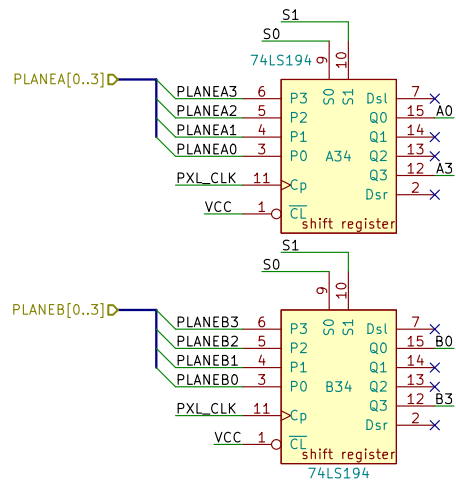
S1
S0
74LS194
9
10
PLANEA[0..3]
PLANEA3
6
PLANEA2
5
PLANEA1
4
PLANEA0
3
P3
P2
P1
P0
S0
S1
Dsl
Q0
Q1
Q2
Q3
Dsr
7
15
14
13
12
2
A0
A3
A34
PXL_CLK
11
Cp
VCC
1
$\overline{CL}$
shift register

S1
S0
9
10
PLANEB[0..3]
PLANEB3
6
PLANEB2
5
PLANEB1
4
PLANEB0
3
P3
P2
P1
P0
S0
S1
Dsl
Q0
Q1
Q2
Q3
Dsr
7
15
14
13
12
2
B0
B3
B34
PXL_CLK
11
Cp
VCC
1
$\overline{CL}$
shift register
74LS194